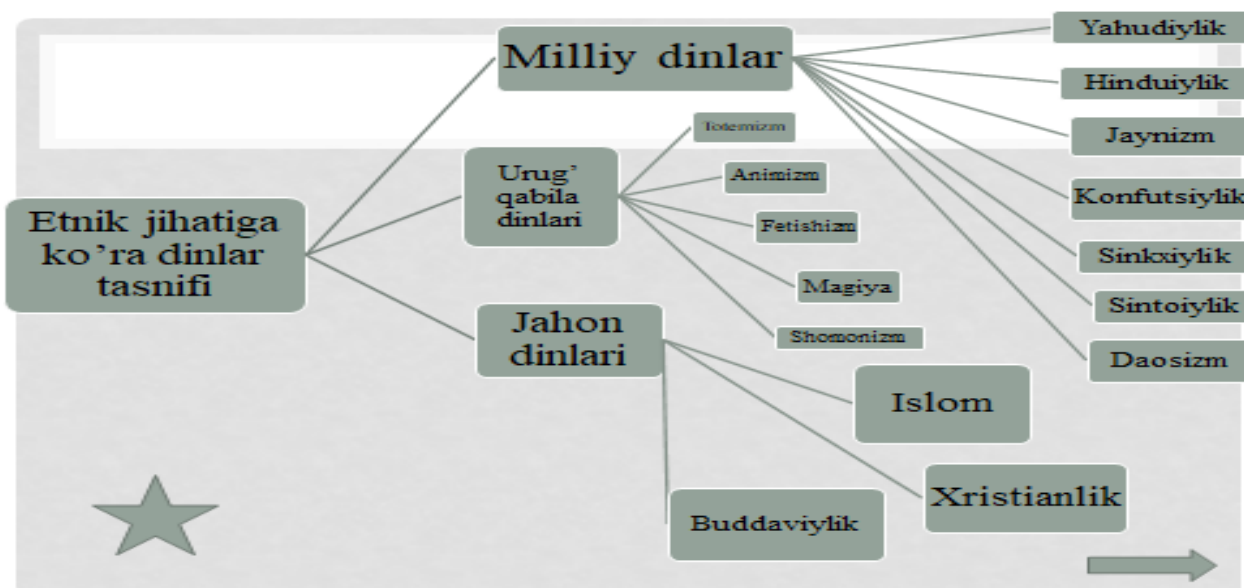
Etnik jihatiga ko'ra dinlar tasnifi

Milliy dinlar

Yahudiylik

Hinduiylik

Jaynizm

Konfutsiylik

Sinkxiylik

Sintoiylik

Daosizm

Urug' qabila dinlari

Totemizm

Animizm

Fetishizm

Magiya

Shomonizm

Jahon dinlari

Islom

Xristianlik

Buddaviylik